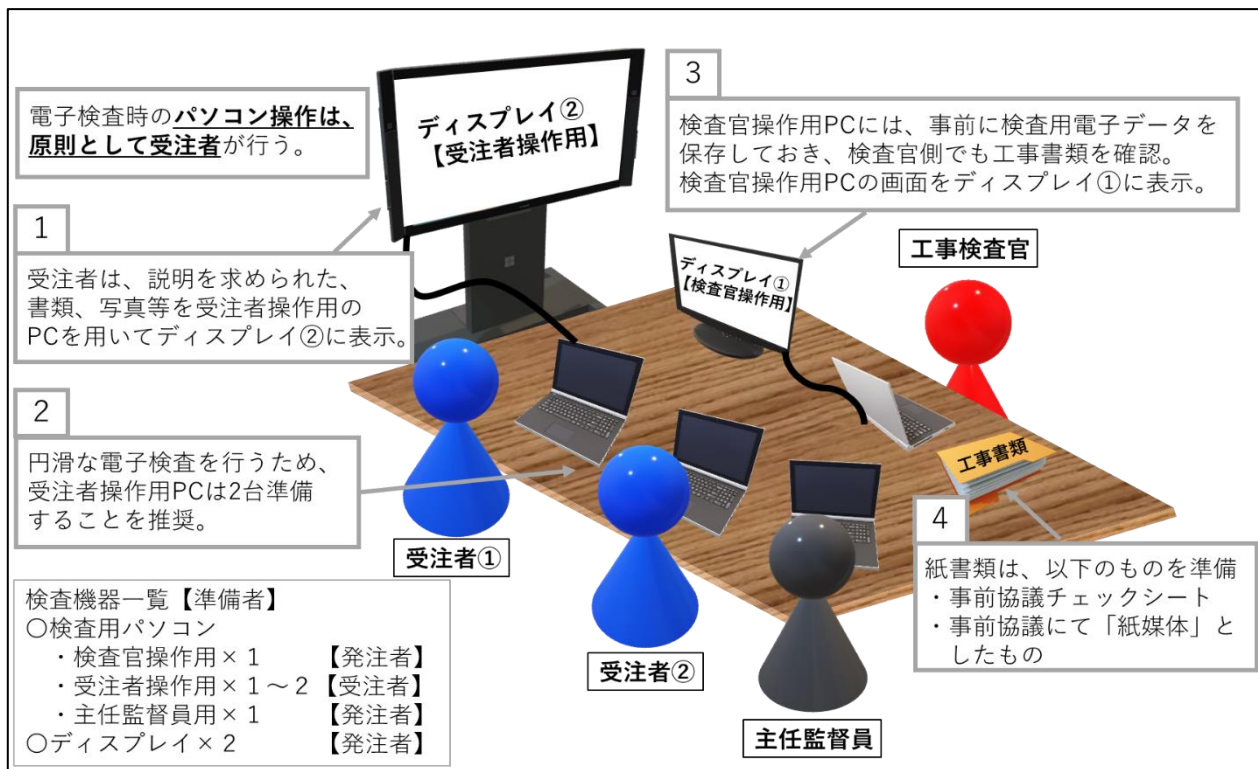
電子検査時のパソコン操作は、原則として受注者が行う。

ディスプレイ②
【受注者操作用】

3
検査官操作用PCには、事前に検査用電子データを保存しておき、検査官側でも工事書類を確認。
検査官操作用PCの画面をディスプレイ①に表示。

1
受注者は、説明を求められた、書類、写真等を受注者操作用のPCを用いてディスプレイ②に表示。

ディスプレイ①
【検査官操作用】

工事検査官

2
円滑な電子検査を行うため、受注者操作用PCは2台準備することを推奨。

工事書類

4
紙書類は、以下のものを準備
・事前協議チェックシート
・事前協議にて「紙媒体」としたもの

受注者①

受注者②

主任監督員

検査機器一覧【準備者】
○検査用パソコン
・検査官操作用×１　【発注者】
・受注者操作用×１～２【受注者】
・主任監督員用×１　【発注者】
○ディスプレイ×２　【発注者】